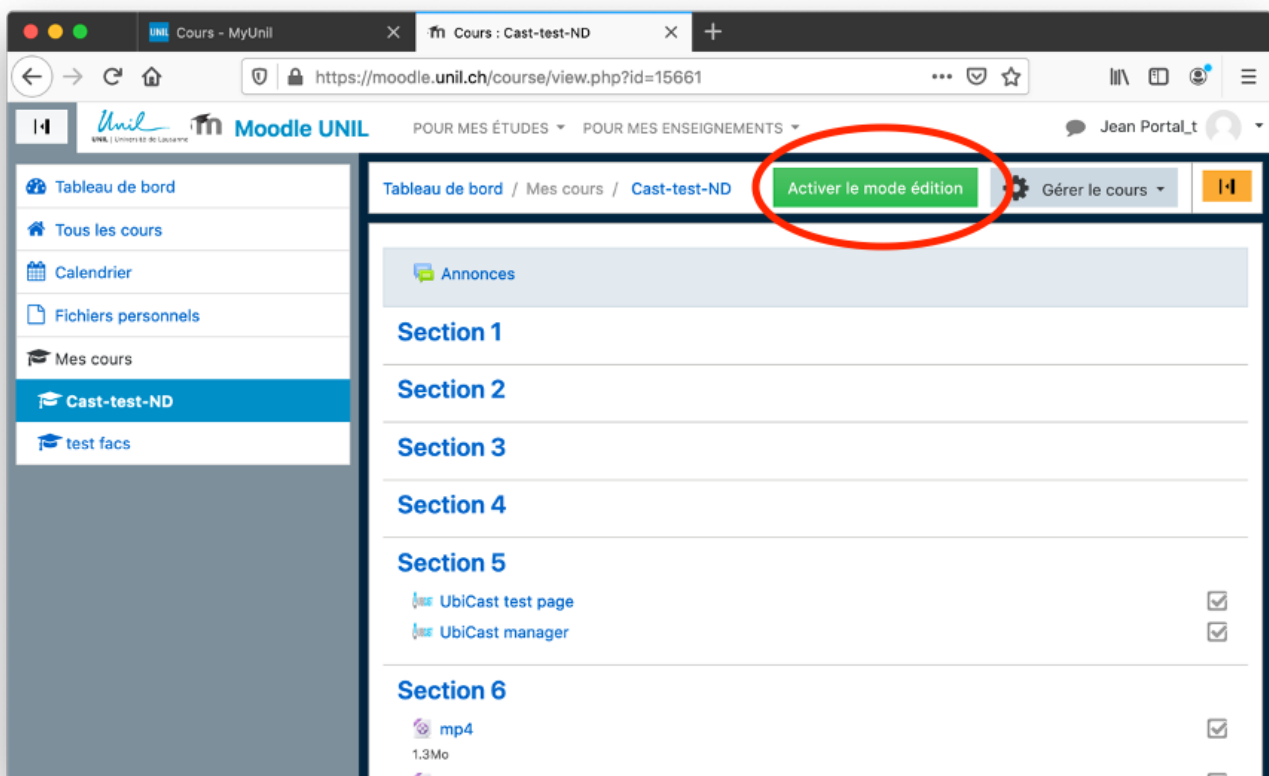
Cours - MyUnil
Cours : Cast-test-ND
https://moodle.unil.ch/course/view.php?id=15661
Unil | Université de Lausanne
Moodle UNIL
POUR MES ÉTUDES
POUR MES ENSEIGNEMENTS
Jean Portal_t

Tableau de bord
Tous les cours
Calendrier
Fichiers personnels
Mes cours
Cast-test-ND
test facs

Tableau de bord / Mes cours / Cast-test-ND
Activer le mode édition
Gérer le cours

Annonces
Section 1
Section 2
Section 3
Section 4
Section 5
UbiCast test page
UbiCast manager
Section 6
mp4
1.3Mo